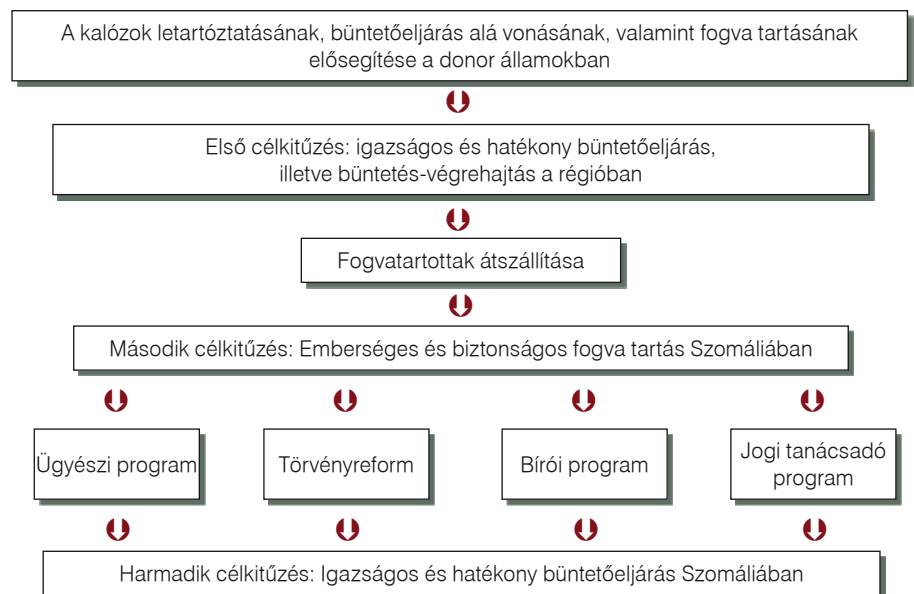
A kalózok letartóztatásának, büntetőeljárás alá vonásának, valamint fogva tartásának elősegítése a donor államokban

Első célkitűzés: igazságos és hatékony büntetőeljárás, illetve büntetés-végrehajtás a régióban

Fogvatartottak átszállítása

Második célkitűzés: Emberséges és biztonságos fogva tartás Szomáliában

Ügyészi program

Törvényreform

Bírói program

Jogi tanácsadó program

Harmadik célkitűzés: Igazságos és hatékony büntetőeljárás Szomáliában